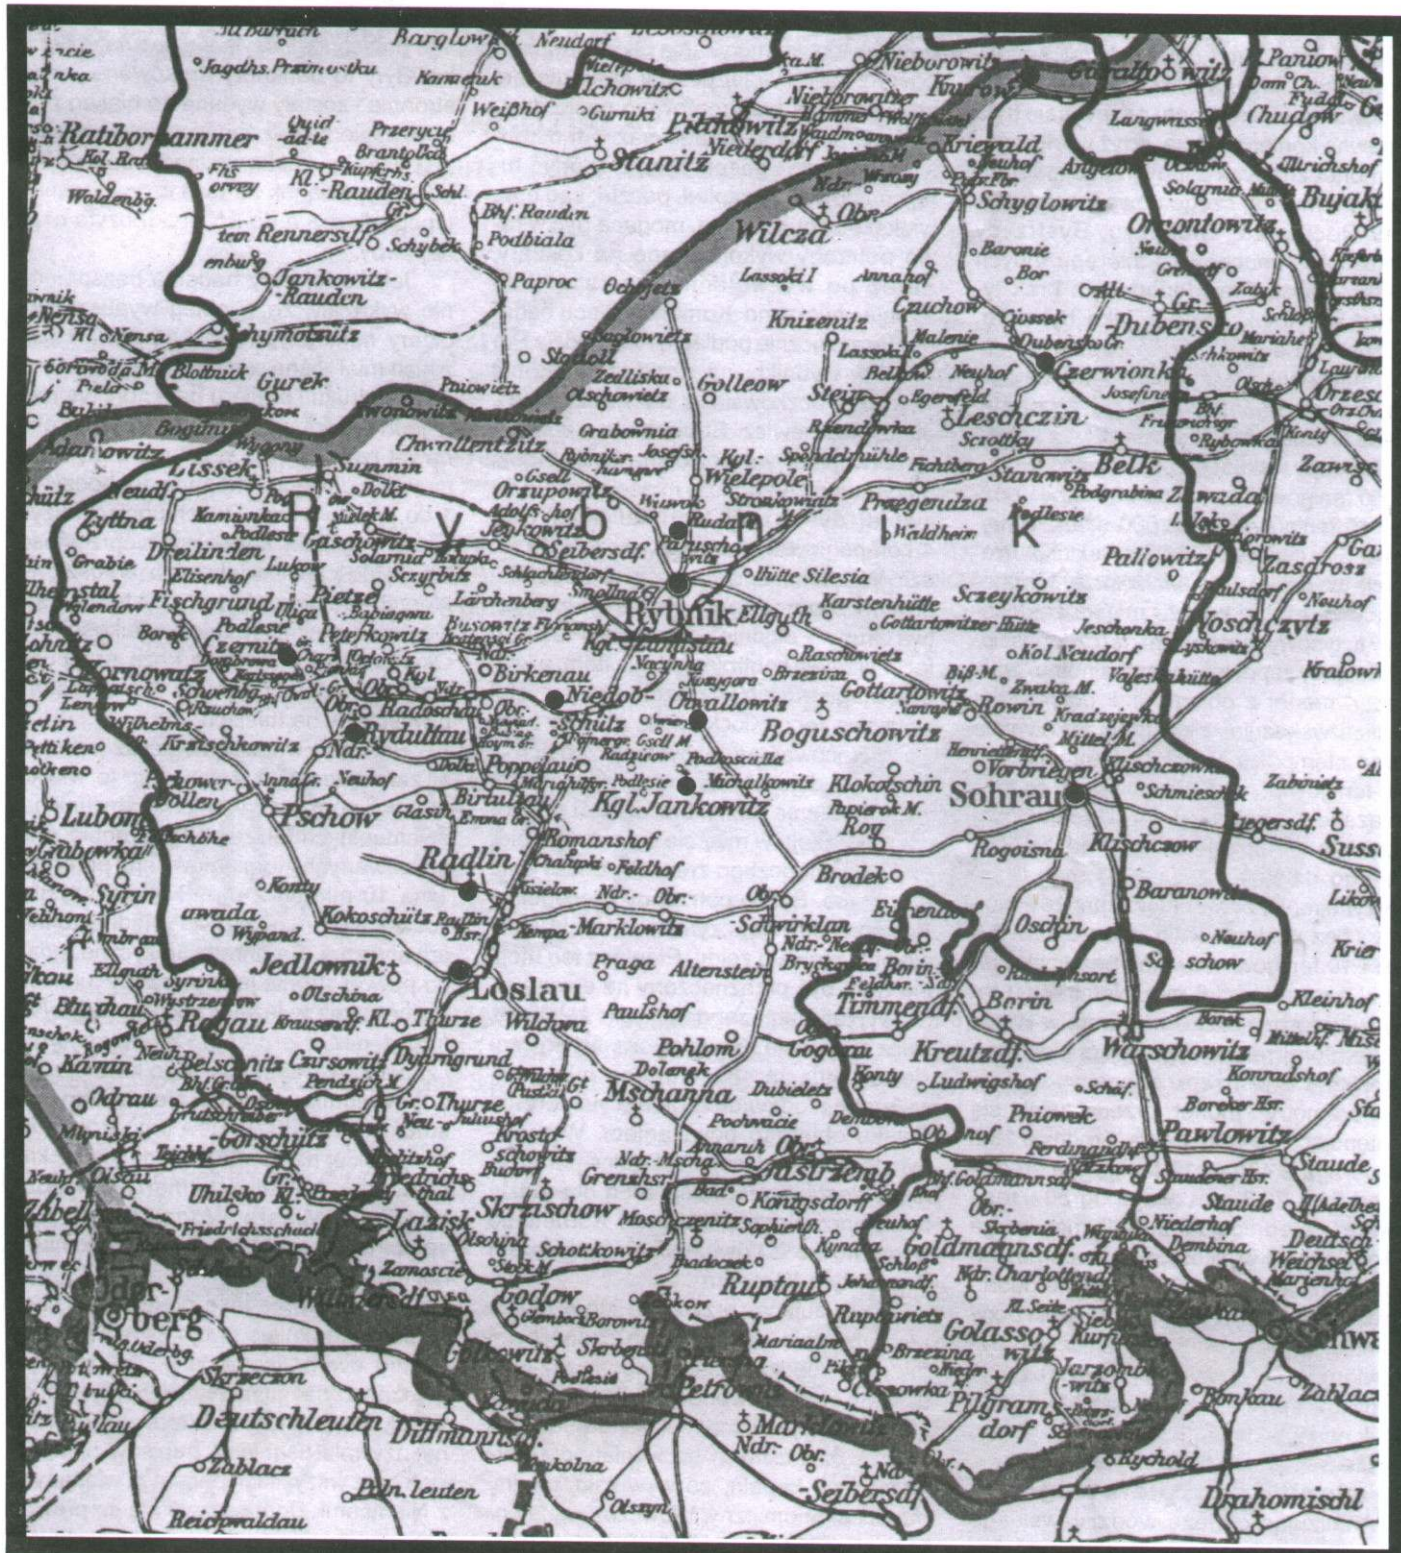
Barglow Neudorf
Jagdhs. Przimostku
Kamaruk
Pilchowitz
Gurniki
Weißhof
Ratiborhammer
Przerycie
Brantolka
Rauden
Kl.
Schl.
Stanitz
Pilchowitz
Nieborowitz
Knurow
Gieraltowitz
Paniow
Chudow
Langwiese
Kriewald
Neuhof
Schyglowitz
Wilcza
Ndr.
Obr.
Orzontowitz
Bujakow
Waldenbg.
Rennersdf.
Schybek
Bhf. Rauden
Podbiala
Paproc
Jankowitz-Rauden
Lassoki I
Annahof
Baronie
Bor
Dubensko
Czuchow
Knizenitz
Ochojetz
Nensa
Schymotnitz
Gurek
Stodoll
Golleow
Lassoki
Malenie
Dubensko Gr.
Czerwionka
Palowietz
Zwonowitz
Zelliska
Olschowietz
Stein
Neuhof
Egerfeld
Leschczin
Scrottky
Belk
Orzesche
Adamowitz
Bogunice
Wygony
Chwallentzitz
Grabownia
Kgl. Wielepole
Fichtberg
Stanowitz
Lissek
Summin
Dolki
Orzupowitz
Wiwok
Strzalowitz
Przegendza
Podgrabina
Zawada
Zawisc
Neudf.
Kaminka
Rydek
Jeykowitz
Rudahammer
Waldheim
Podlesie
Zyttna
Gaschowitz
R y b n i k
Dreilinden
Solarnia
Seibersdf.
Paruschowitz
Hütte Silesia
Pallowitz
Zasrosz
Elisenhof
Szczyrbitz
Lukow
Fischgrund
Pietze
Ulig
Larchenberg
Smolna
Rybnik
Karstenhütte
Sczeykowitz
Neuhof
Borek
Podlesie
Peterkowitz
Busowitz
Kgl. Zamislau
Ellguth
Gottartowitzer Hütte
Jeschonka
Noschczytz
Czernitz
Birkenau
Nacyna
Raschowietz
Kol. Neudorf
Kralowka
Kornowatz
Kol.
Brzezina
Gottartowitz
Schoenberg
Obr.
Radoschau
Niedobschütz
Owallowitz
Biß-M.
Zwaka-M.
Rowin
Wilhelms-
Rydultau
Ndr.
Boguschowitz
Kradziejewka
Mittel-M.
Kratschkowitz
Poppelau
Podleszilla
Vorbriegen
Klischczowitz
Zabinietz
Pschower-Bollen
Anna Gr.
Neuhof
Podlesie
Michalkowitz
Klokotschin
Sohrau
Schmieschek
Tegersdf.
Lubom
Pschow
Glasin
Emma Gr.
Birtultau
Kgl. Jankowitz
Papierok M.
Roy
Grabowka
Romanshof
Radlin
Feldhof
Rogoisna
Klischczow
Sussetz
Syrin
Brodek
Baranowitz
Konty
Kisielow
Ndr.
Obr.
Obr.
Eichenau
Oschin
Neuhof
Likow
Uwada
Kokoschütz
Radlin Hsr.
Marklowitz
Schwirklan
Wypand.
Kempa
Ndr.
Neu-
Sz. schow
Krier
Jedlownik
Praga
Altenstein
Bryckotten
Borin
Loslau
Timmendf.
Borin
Ellguth
Olschina
Paulshof
Kleinhof
Blazhau
Rogau
Krausendf.
Thurze
Wilchwa
Borek
Belschnitz
Czirsowitz
Dymngrund
Pohlom
Gogolau
Kreutzdf.
Warschowitz
Kamin
Dolangk
Konty
Ludwigshof
Konradshof
Odrau
Pendzich M.
Mschanna
Dubieletz
Pniowek
Gr. Thurze
Pochwacie
Borecker Hsr.
Gorschütz
Neu-
Dembina
Pawlowitz
Krostoschowitz
Annaruh
Obr.
Jastrzemb
Ferdinandhof
Staude
Olsau
Friedrichsthal
Grenzhsr.
Ndr. Mschanna
Bad
Königsdorff
Staude
Uhilsko
Bukow
Goldmannsdf.
Kl. Skrzischow
Skrzischow
Masolzenitz
Sophienth.
Neuhof
Skrbensko
Niederhof
Lazisk
Dembina
Deutsch
Weichsel
Schotzkowitz
Kynzna
Goldmannsdf.
Olschina
Zamoscie
Badoczek
Ruptau
Ndr. Charlottend.
Oderberg
Wilmersdorf
Godow
Rupptaurietz
Golasso-witz
Kl. Seite
Ruptau
Glembock
Borowitz
Schwarzwasser
Gollkowitz
Skrbensko
Mariaalm
Brzezina
Jarzombkowitz
Petrowitz
Pilgramsdorf
Bonkau
Zablacz
Skrzecon
Deutschleuten
Dittmannsdf.
Marklowitz
Ndr.
Obr.
Bychold
Zablacz
Poln. leuten
Seibersdf.
Drahomischl
Reichwaldau
Olszyn